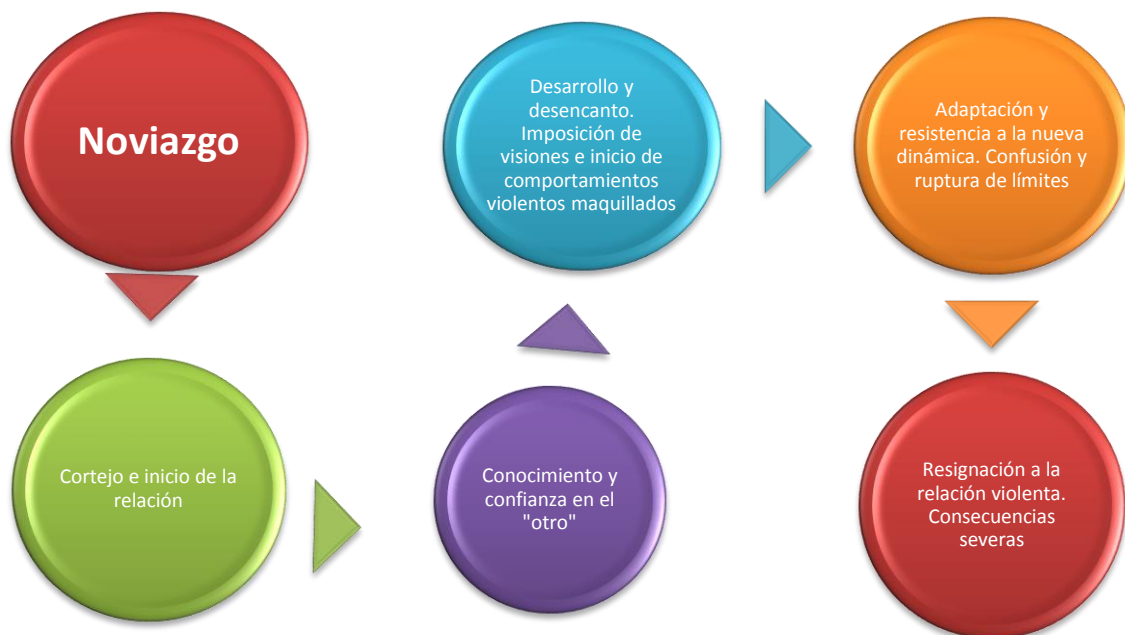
Noviazgo

Cortejo e inicio de la relación

Conocimiento y confianza en el "otro"

Desarrollo y desencanto. Imposición de visiones e inicio de comportamientos violentos maquillados

Adaptación y resistencia a la nueva dinámica. Confusión y ruptura de límites

Resignación a la relación violenta. Consecuencias severas